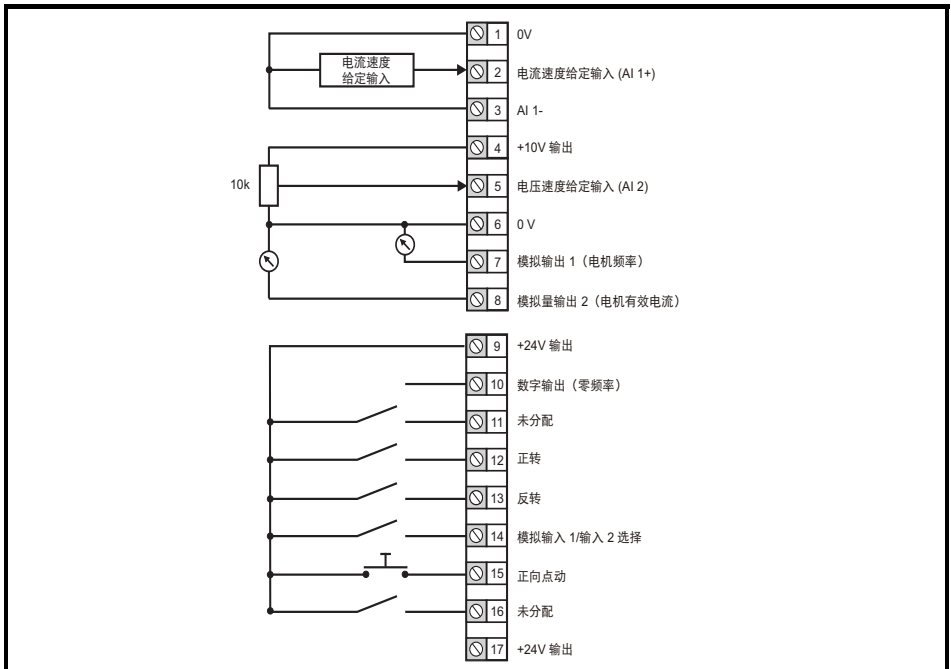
电流速度给定输入

10k

1 0V
2 电流速度给定输入 (AI 1+)
3 AI 1-
4 +10V 输出
5 电压速度给定输入 (AI 2)
6 0 V
7 模拟输出 1（电机频率）
8 模拟量输出 2（电机有效电流）
9 +24V 输出
10 数字输出（零频率）
11 未分配
12 正转
13 反转
14 模拟输入 1/输入 2 选择
15 正向点动
16 未分配
17 +24V 输出